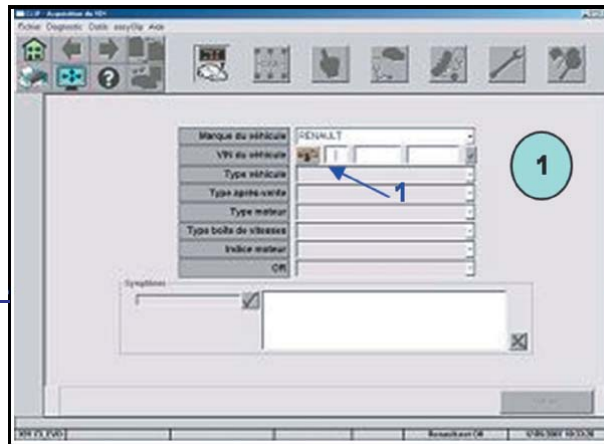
CLIP - Acquisition du VIN
Fichier Diagnostic Outils easyDip Aide

Marque du véhicule | RENAULT
VIN du véhicule
Type véhicule
Type après-vente
Type moteur
Type boîte de vitesses
Indice moteur
CR

1

1

Symptômes

XW 21 EVO
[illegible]
17/05/2007 10:53:36